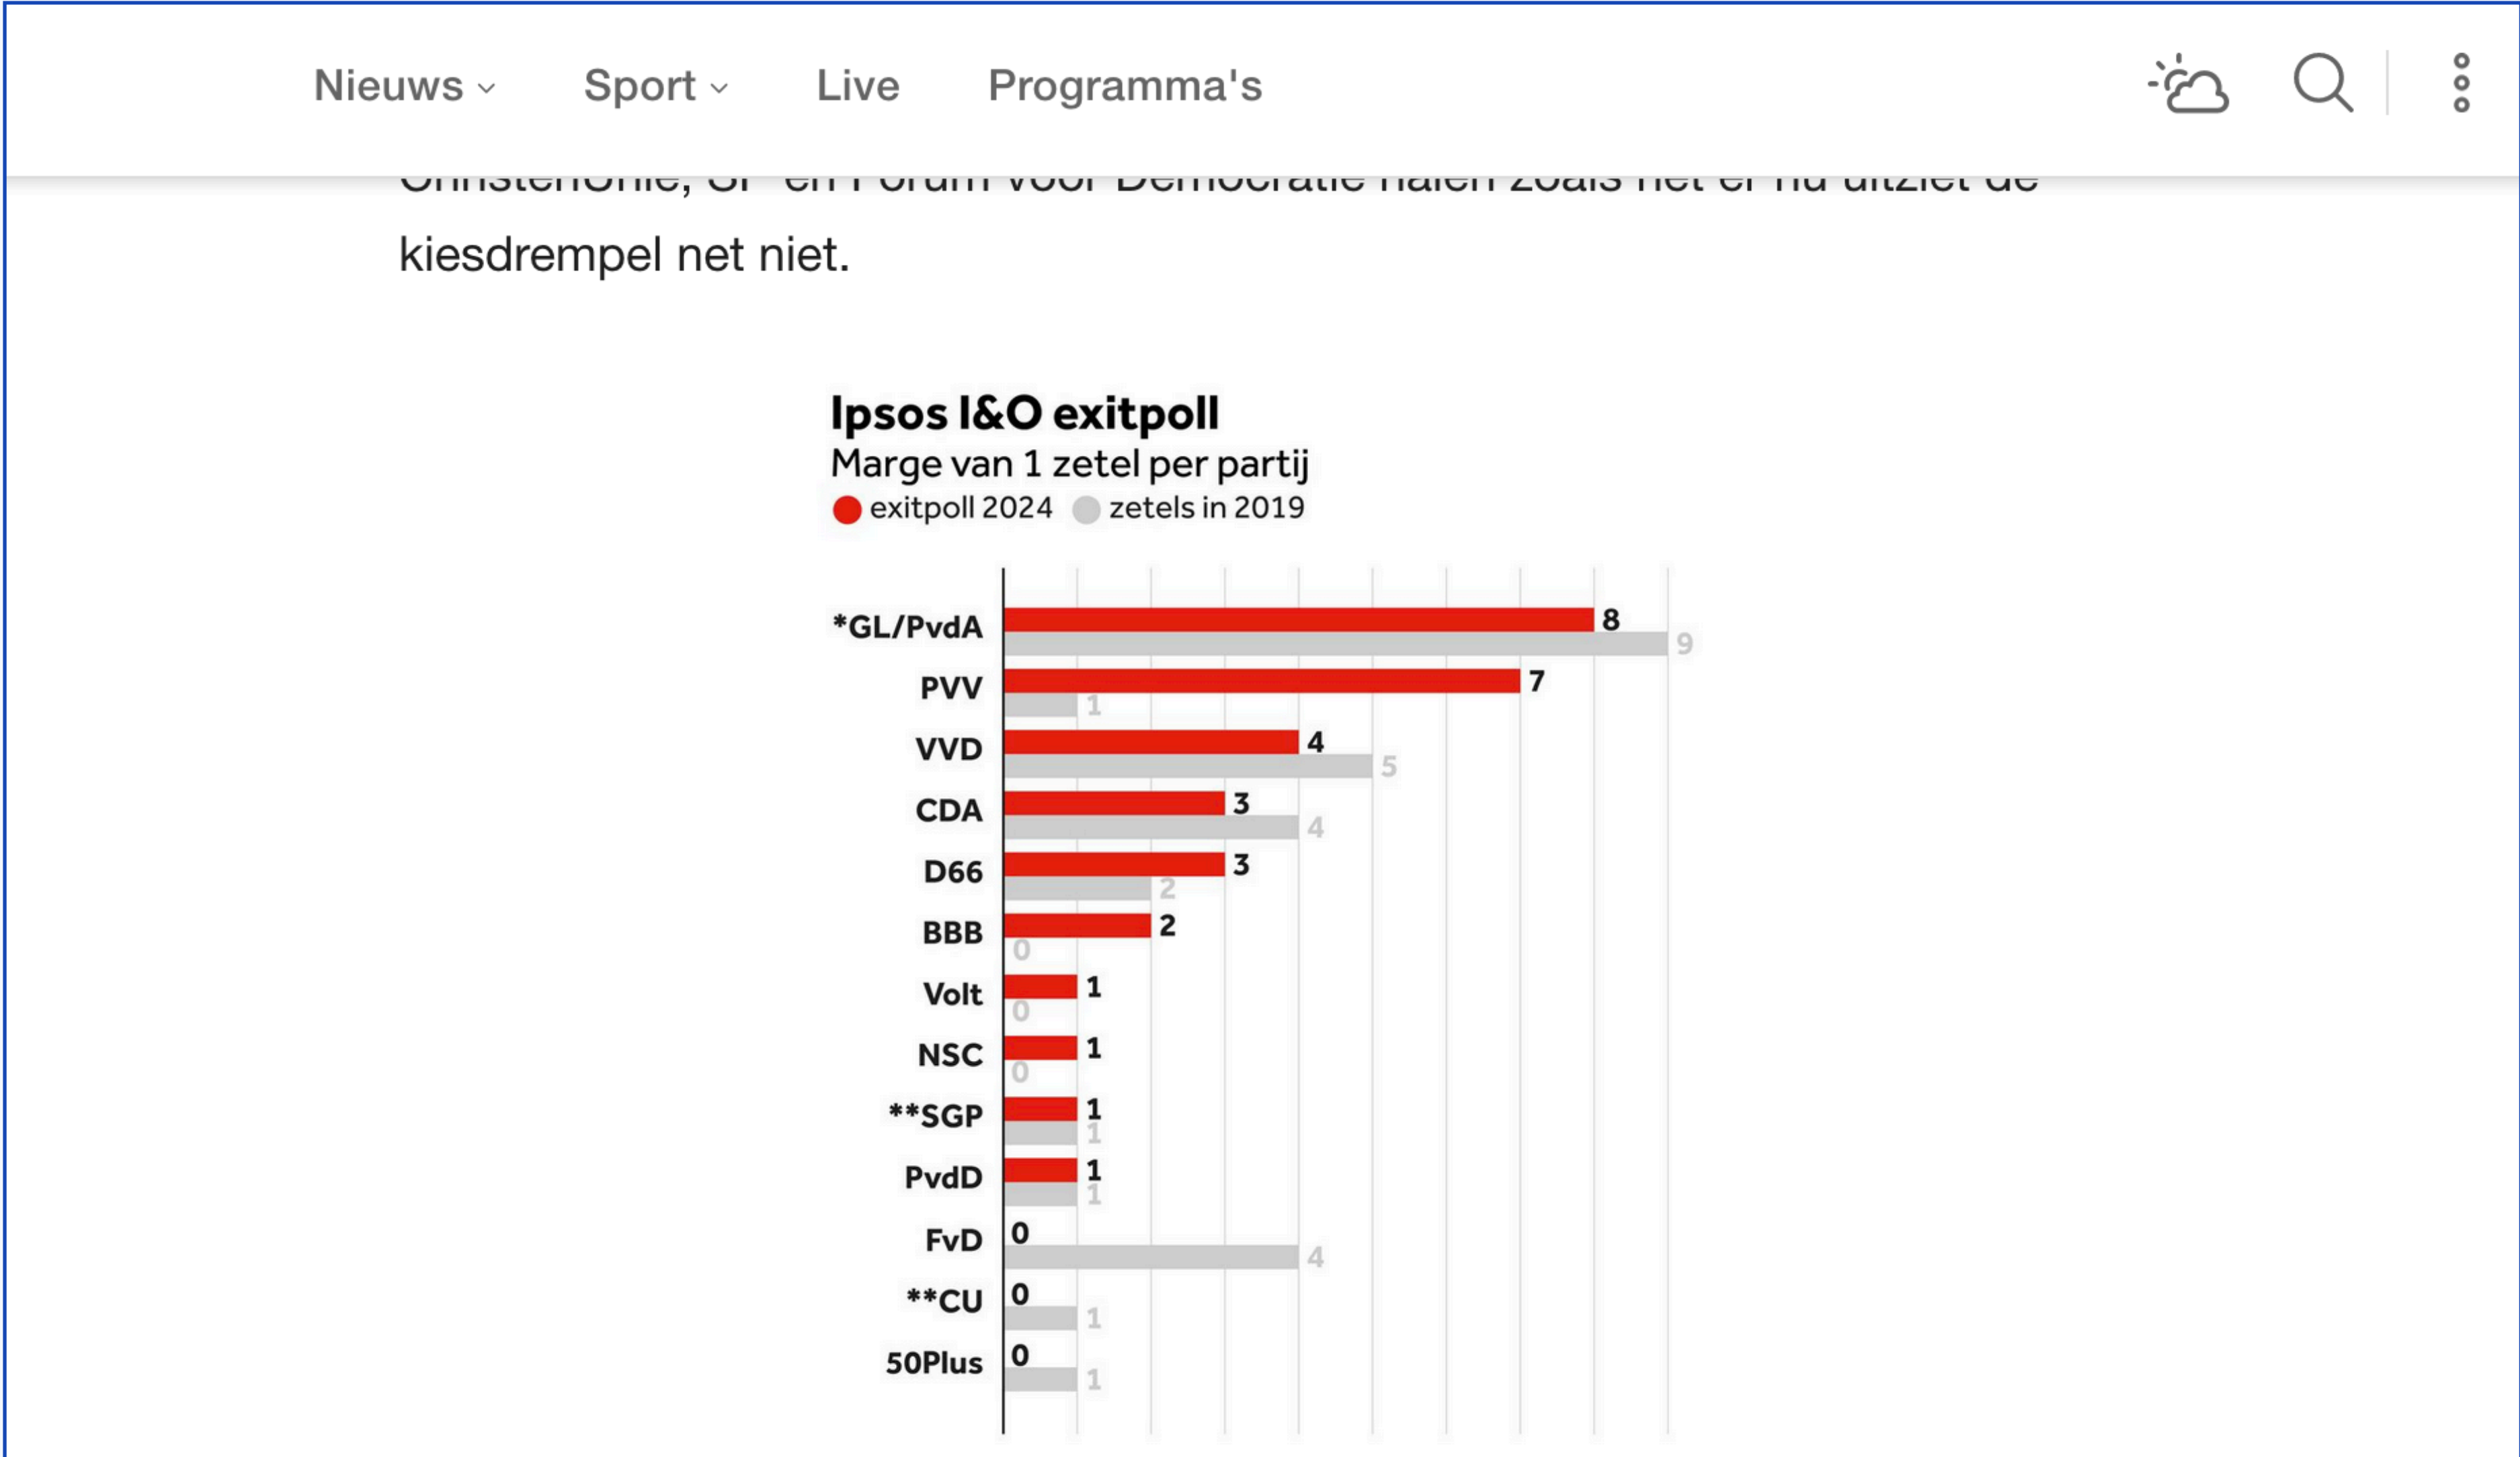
Nieuws Sport Live Programma's

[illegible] kiesdrempel net niet.

Ipsos I&O exitpoll
Marge van 1 zetel per partij
exitpoll 2024 zetels in 2019

| Partij | exitpoll 2024 | zetels in 2019 |
|---|---|---|
| *GL/PvdA | 8 | 9 |
| PVV | 7 | 1 |
| VVD | 4 | 5 |
| CDA | 3 | 4 |
| D66 | 3 | 2 |
| BBB | 2 | 0 |
| Volt | 1 | 0 |
| NSC | 1 | 0 |
| **SGP | 1 | 1 |
| PvdD | 1 | 1 |
| FvD | 0 | 4 |
| **CU | 0 | 1 |
| 50Plus | 0 | 1 |